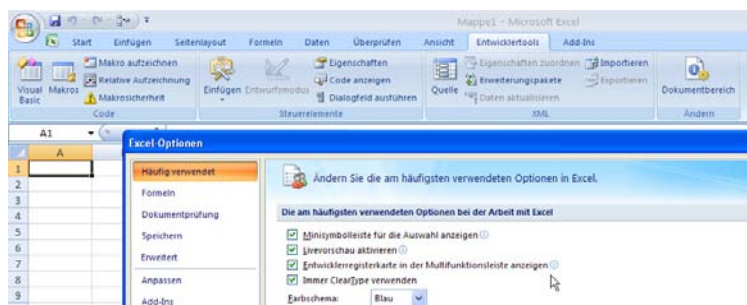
Mappe1 - Microsoft Excel

Start Einfügen Seitenlayout Formeln Daten Überprüfen Ansicht Entwicklertools Add-Ins

Visual Basic Makros Makro aufzeichnen Relative Aufzeichnung Makrosicherheit Code

Einfügen Entwurfsmodus Eigenschaften Code anzeigen Dialogfeld ausführen Steuerelemente

Quelle Eigenschaften zuordnen Erweiterungspakete Daten aktualisieren Importieren Exportieren XML

Dokumentbereich Ändern

A1

A

1
2
3
4
5
6
7
8
9

Excel-Optionen

Häufig verwendet
Formeln
Dokumentprüfung
Speichern
Erweitert
Anpassen
Add-Ins

Ändern Sie die am häufigsten verwendeten Optionen in Excel.

Die am häufigsten verwendeten Optionen bei der Arbeit mit Excel

Minisymbolleiste für die Auswahl anzeigen
Livevorschau aktivieren
Entwicklerregisterkarte in der Multifunktionsleiste anzeigen
Immer ClearType verwenden
Farbschema: Blau